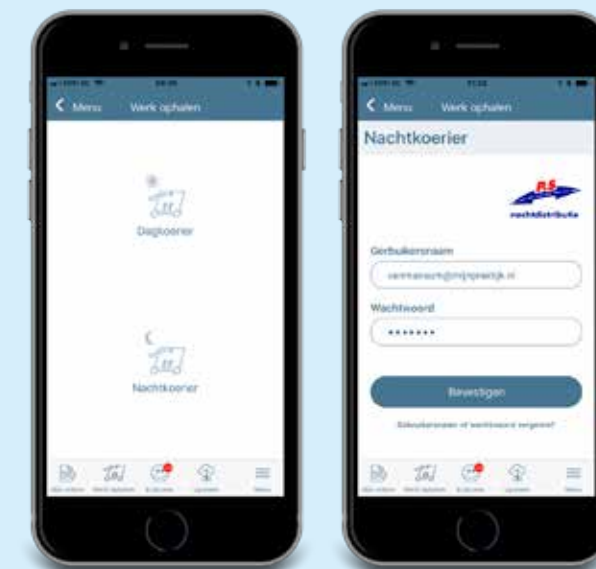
Menu Werk ophalen

Dagkoerier

Nachtkoerier

Menu Werk ophalen

Nachtkoerier

RS nachtdistributie

Gebruikersnaam

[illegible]@mijnpraktijk.nl

Wachtwoord

•••••••

Bevestigen

Gebruikersnaam of wachtwoord vergeten?